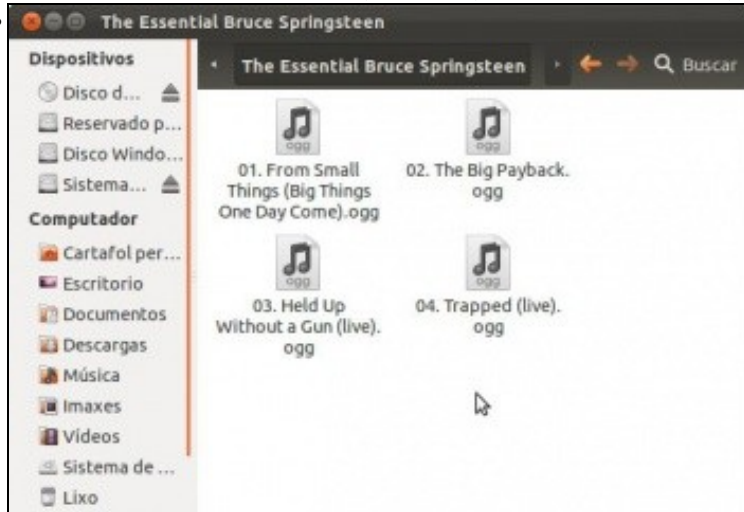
The Essential Bruce Springsteen

Dispositivos
Disco d...
Reservado p...
Disco Windo...
Sistema...
Computador
Cartafol per...
Escritorio
Documentos
Descargas
Música
Imaxes
Vídeos
Sistema de ...
Lixo

The Essential Bruce Springsteen
Buscar

ogg
01. From Small Things (Big Things One Day Come).ogg
ogg
02. The Big Payback.ogg
ogg
03. Held Up Without a Gun (live).ogg
ogg
04. Trapped (live).ogg